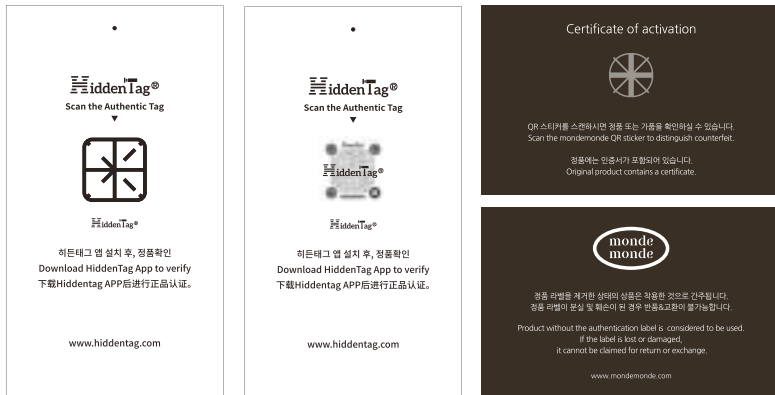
HiddenTag®
Scan the Authentic Tag
▼

HiddenTag®

히든태그 앱 설치 후, 정품확인
Download HiddenTag App to verify
下载Hiddentag APP后进行正品认证。

www.hiddentag.com

HiddenTag®
Scan the Authentic Tag
▼

HiddenTag®

HiddenTag®

히든태그 앱 설치 후, 정품확인
Download HiddenTag App to verify
下载Hiddentag APP后进行正品认证。

www.hiddentag.com

Certificate of activation

QR 스티커를 스캔하시면 정품 또는 가품을 확인하실 수 있습니다.
Scan the mondemonde QR sticker to distinguish counterfeit.

정품에는 인증서가 포함되어 있습니다.
Original product contains a certificate.

monde
monde

정품 라벨을 제거한 상태의 상품은 착용한 것으로 간주됩니다.
정품 라벨이 분실 및 훼손이 된 경우 반품&교환이 불가능합니다.

Product without the authentication label is considered to be used.
If the label is lost or damaged,
it cannot be claimed for return or exchange.

www.mondemonde.com